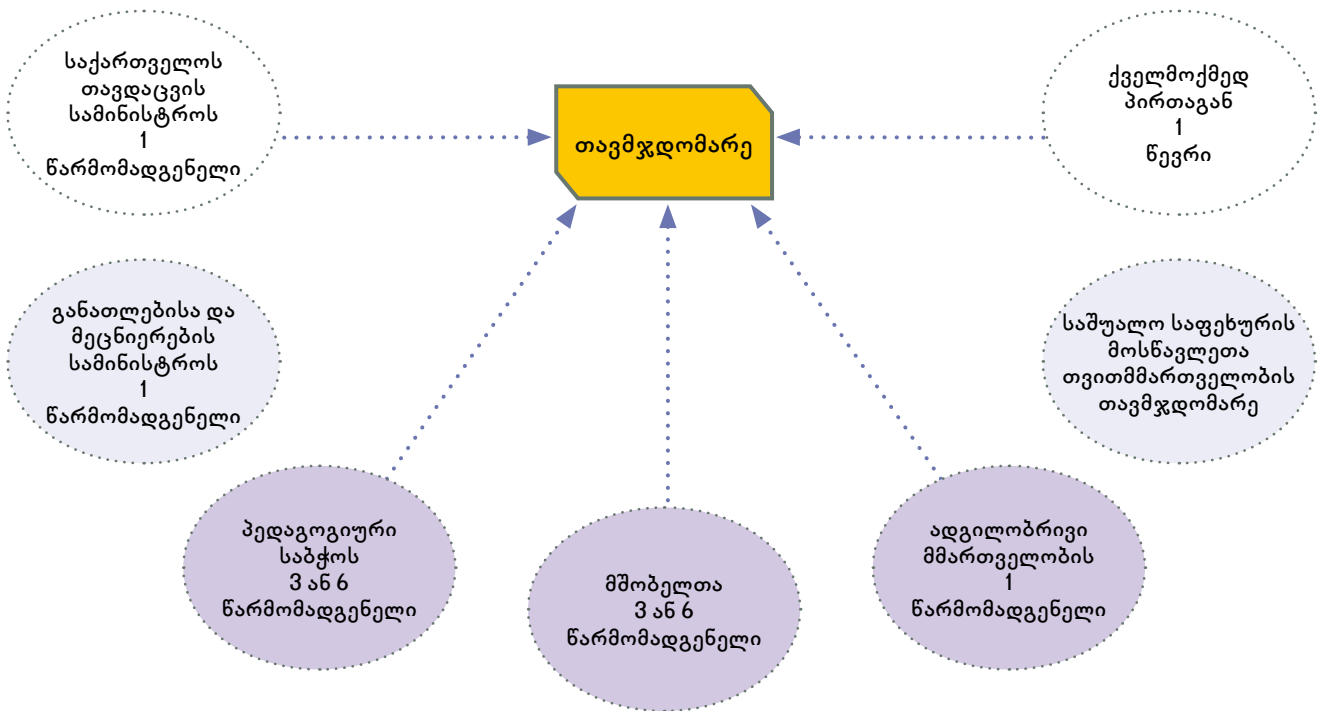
საქართველოს თავდაცვის სამინისტროს
1
წარმომადგენელი

თავმჯდომარე

ქველმოქმედ პირთაგან
1
წევრი

განათლებისა და მეცნიერების სამინისტროს
1
წარმომადგენელი

საშუალო საფეხურის მოსწავლეთა თვითმმართველობის თავმჯდომარე

პედაგოგიური საბჭოს
3 ან 6
წარმომადგენელი

მშობელთა
3 ან 6
წარმომადგენელი

ადგილობრივი მმართველობის
1
წარმომადგენელი